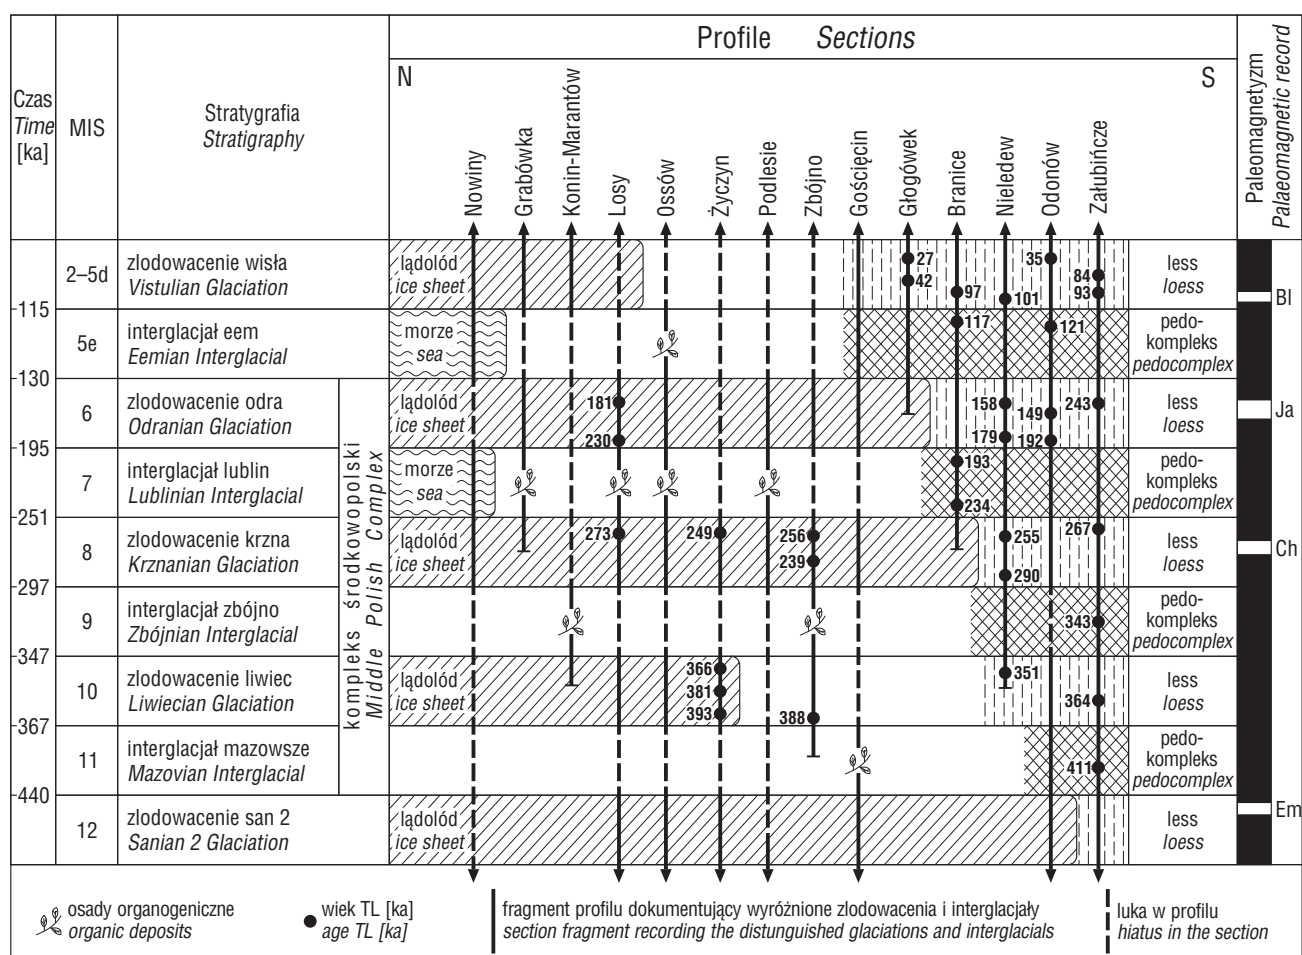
Profile *Sections*

| Czas *Time* [ka] | MIS | Stratygrafia *Stratigraphy* | | N | S | Paleomagnetyzm *Palaeomagnetic record* |
|---|---|---|---|---|---|---|
| | 2–5d | zlodowacenie wisła *Vistulian Glaciation* | | lądolód *ice sheet* | less *loess* | |
| -115 | 5e | interglacjał eem *Eemian Interglacial* | | morze *sea* | pedokompleks *pedocomplex* | Bl |
| -130 | 6 | zlodowacenie odra *Odranian Glaciation* | kompleks środkowopolski *Middle Polish Complex* | lądolód *ice sheet* | less *loess* | Ja |
| -195 | 7 | interglacjał lublin *Lublinian Interglacial* | | morze *sea* | pedokompleks *pedocomplex* | |
| -251 | 8 | zlodowacenie krzna *Krznanian Glaciation* | | lądolód *ice sheet* | less *loess* | Ch |
| -297 | 9 | interglacjał zbójno *Zbójnian Interglacial* | | | pedokompleks *pedocomplex* | |
| -347 | 10 | zlodowacenie liwiec *Liwiecian Glaciation* | | lądolód *ice sheet* | less *loess* | |
| -367 | 11 | interglacjał mazowsze *Mazovian Interglacial* | | | pedokompleks *pedocomplex* | |
| -440 | 12 | zlodowacenie san 2 *Sanian 2 Glaciation* | | lądolód *ice sheet* | less *loess* | Em |

Nowiny
Grabówka
Konin-Marantów
Losy
Ossów
Życzyn
Podlesie
Zbójno
Gościęcin
Głogówek
Branice
Nieledew
Odonów
Załubińcze

27
42
35
84
93
97
101
117
121
181
230
158
149
243
179
192
193
234
273
249
256
239
255
267
290
343
366
381
393
388
351
364
411

osady organogeniczne *organic deposits*
wiek TL [ka] *age TL [ka]*
fragment profilu dokumentujący wyróżnione zlodowacenia i interglacjały *section fragment recording the distunguished glaciations and interglacials*
luka w profilu *hiatus in the section*